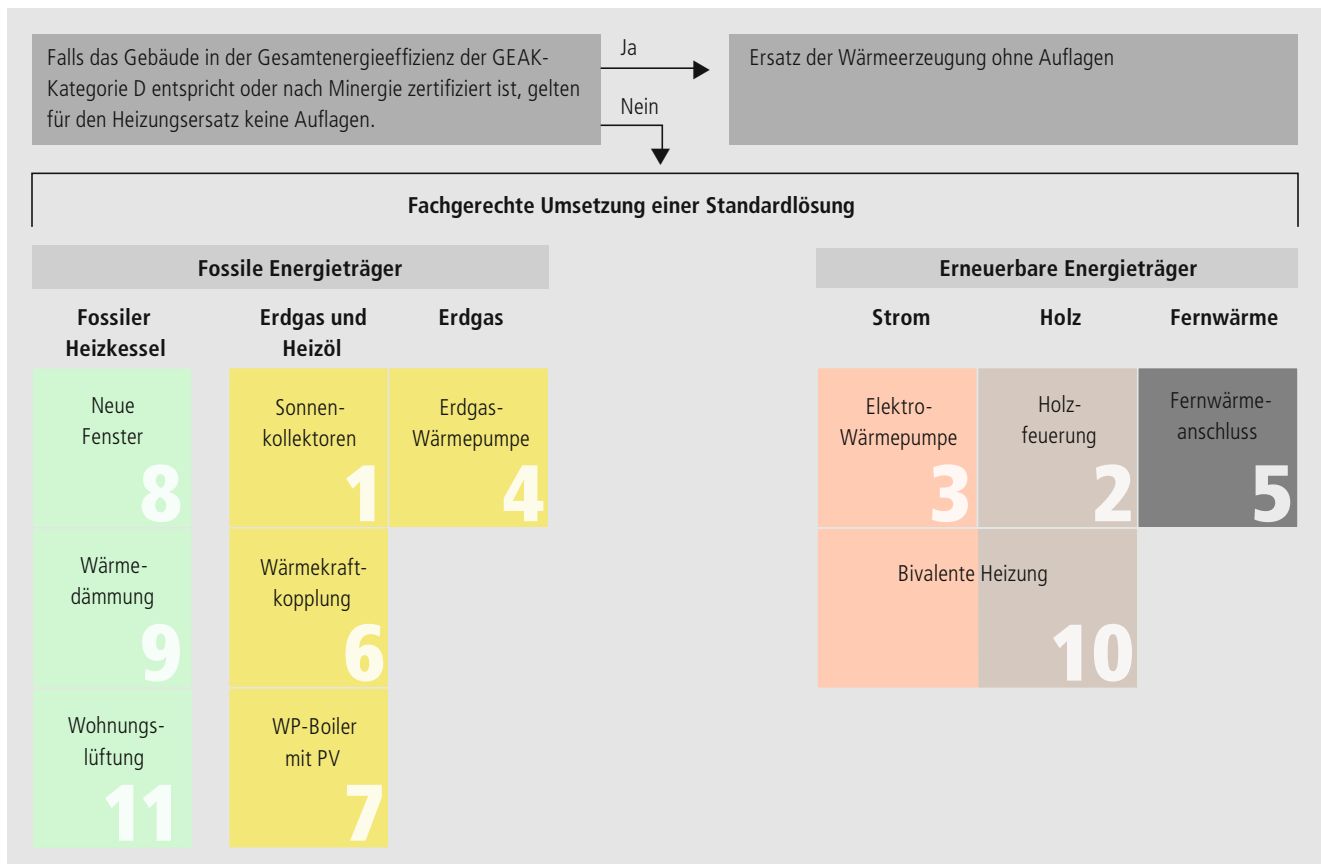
Falls das Gebäude in der Gesamtenergieeffizienz der GEAK-Kategorie D entspricht oder nach Minergie zertifiziert ist, gelten für den Heizungsersatz keine Auflagen.

Ja

Ersatz der Wärmeerzeugung ohne Auflagen

Nein

Fachgerechte Umsetzung einer Standardlösung

Fossile Energieträger

Fossiler Heizkessel

Erdgas und Heizöl

Erdgas

Neue Fenster 8

Sonnenkollektoren 1

Erdgas-Wärmepumpe 4

Wärmedämmung 9

Wärmekraftkopplung 6

Wohnungslüftung 11

WP-Boiler mit PV 7

Erneuerbare Energieträger

Strom

Holz

Fernwärme

Elektro-Wärmepumpe 3

Holzfeuerung 2

Fernwärmeanschluss 5

Bivalente Heizung 10